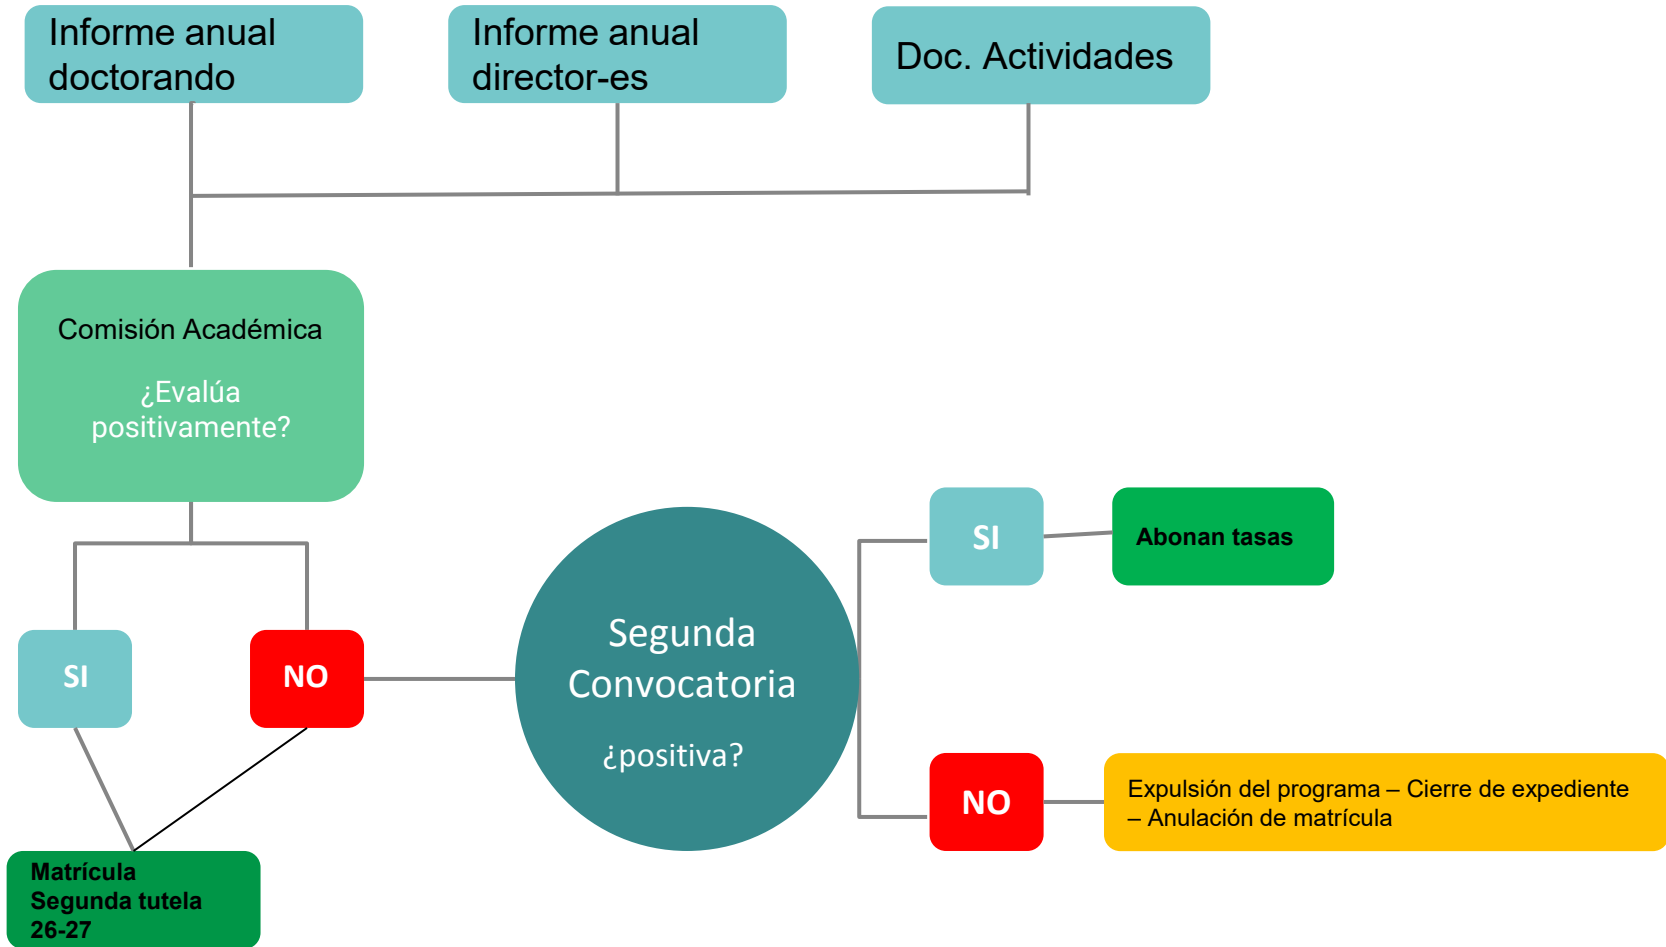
Informe anual doctorando

Informe anual director-es

Doc. Actividades

Comisión Académica

¿Evalúa positivamente?

SI

NO

Segunda Convocatoria

¿positiva?

SI

Abonan tasas

NO

Expulsión del programa – Cierre de expediente – Anulación de matrícula

Matrícula
Segunda tutela
26-27